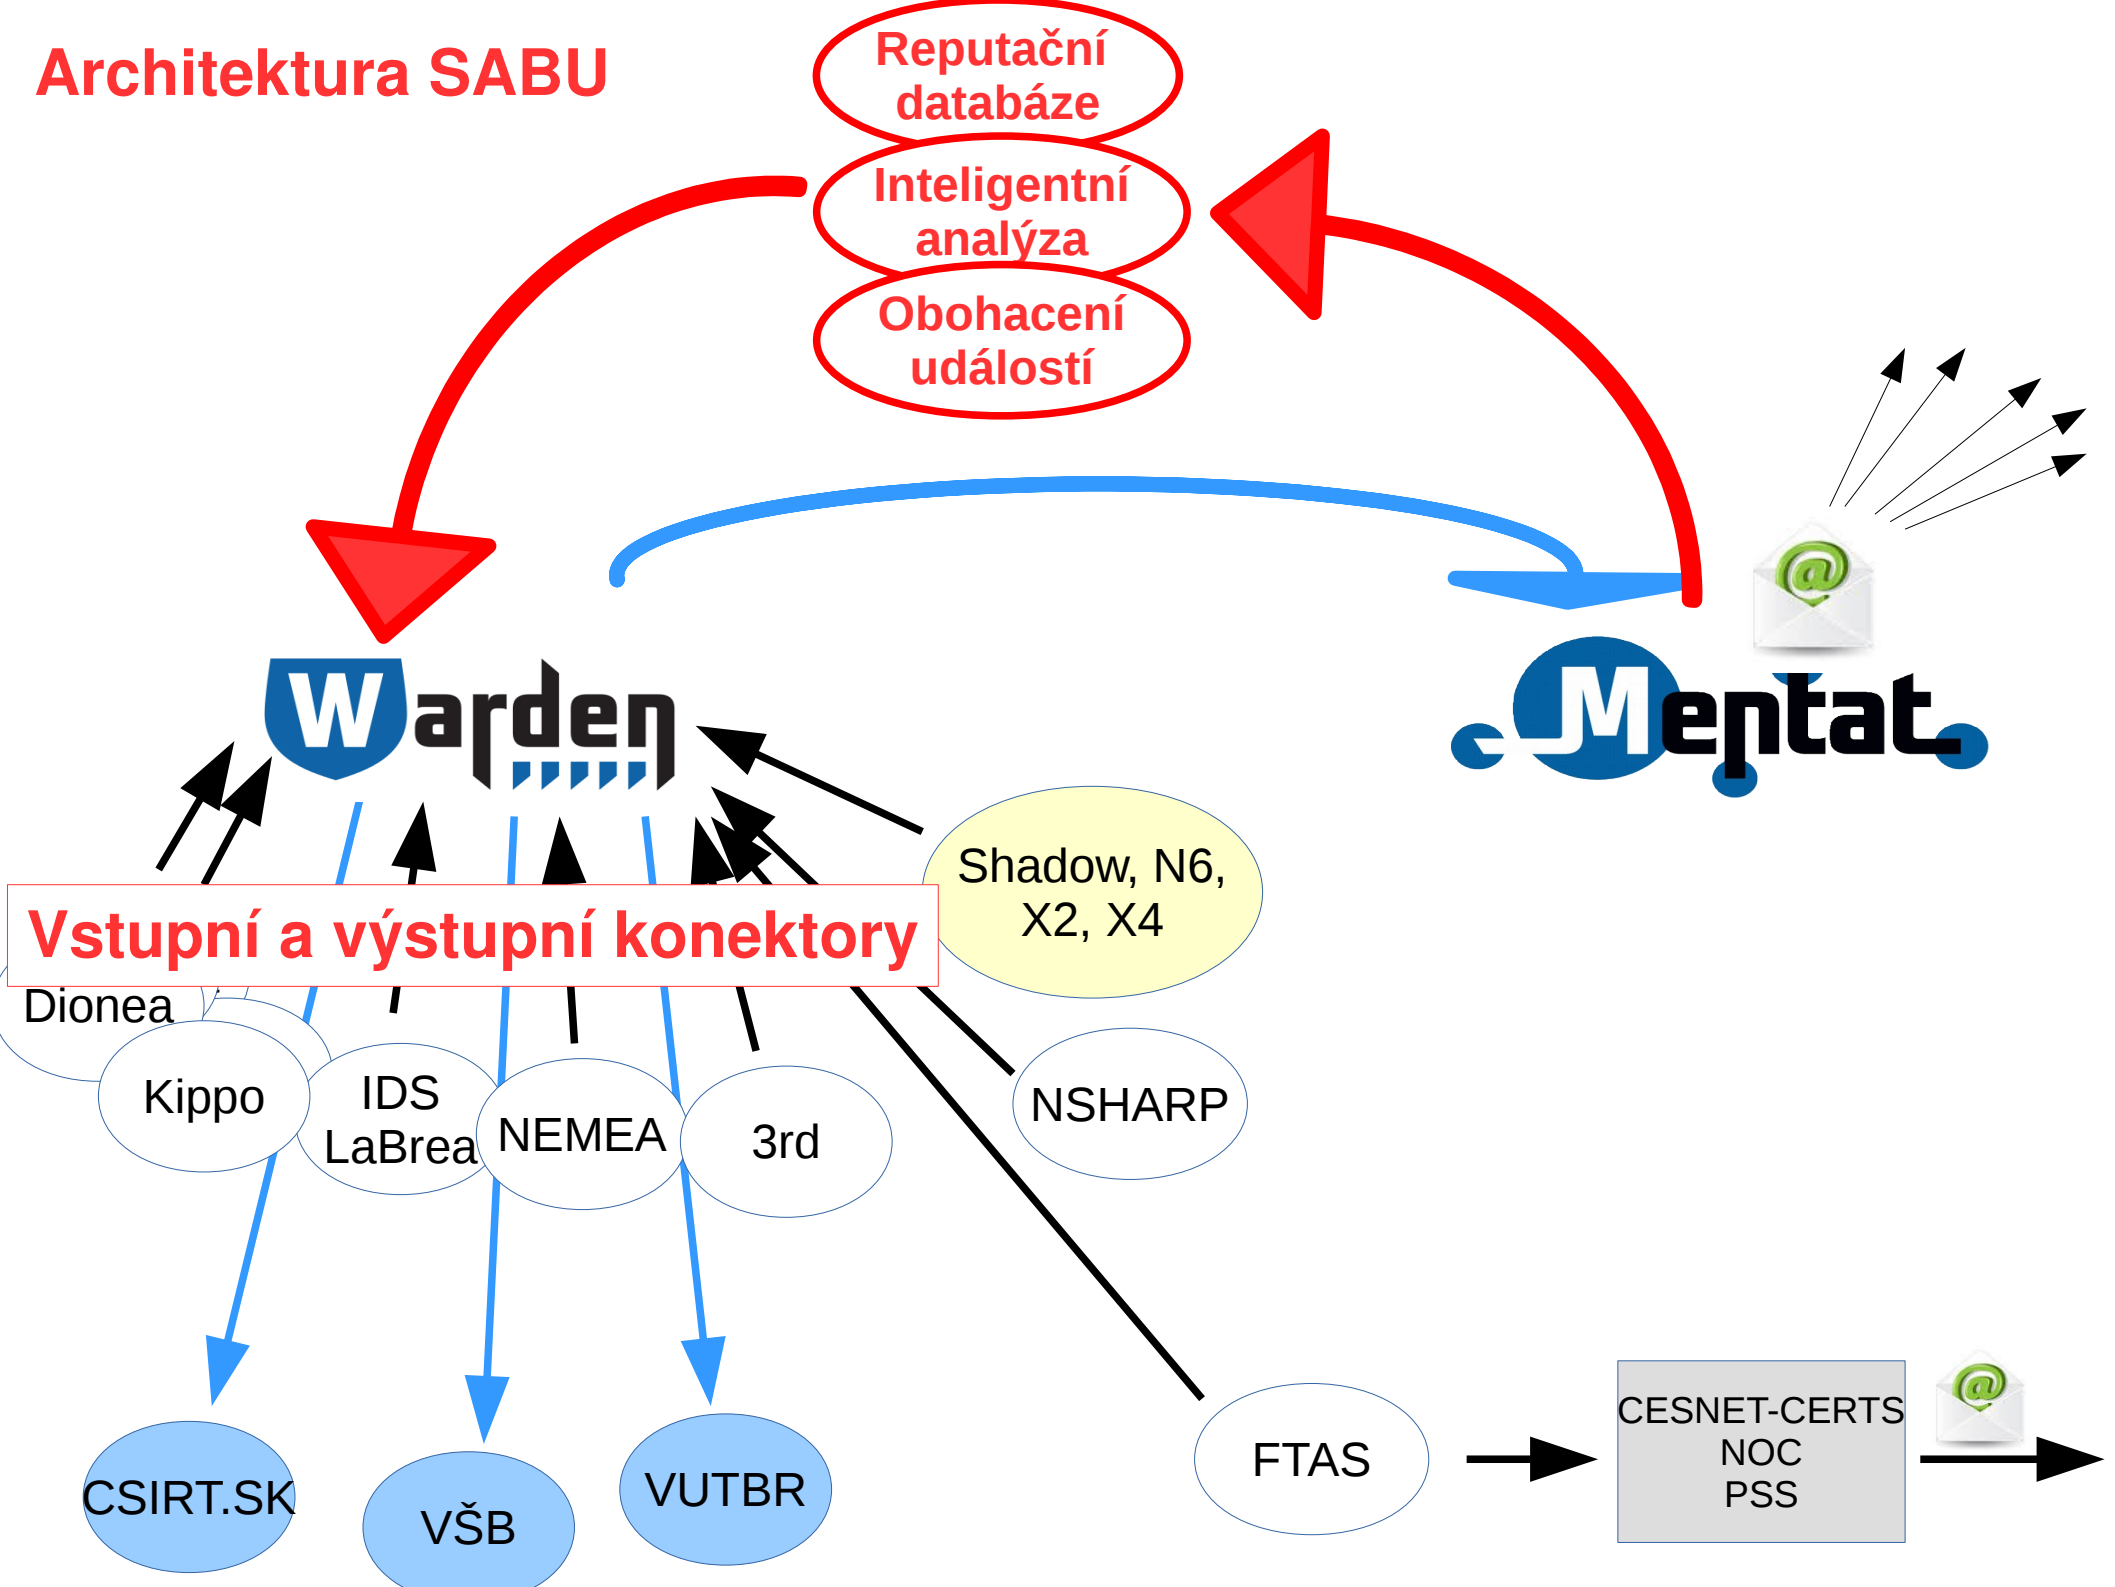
Architektura SABU

Reputační databáze

Inteligentní analýza

Obohacení událostí

Warden

Mentat

Shadow, N6, X2, X4

Vstupní a výstupní konektory

Dionea

Kippo

IDS LaBrea

NEMEA

3rd

NSHARP

FTAS

CESNET-CERTS
NOC
PSS

CSIRT.SK

VŠB

VUTBR